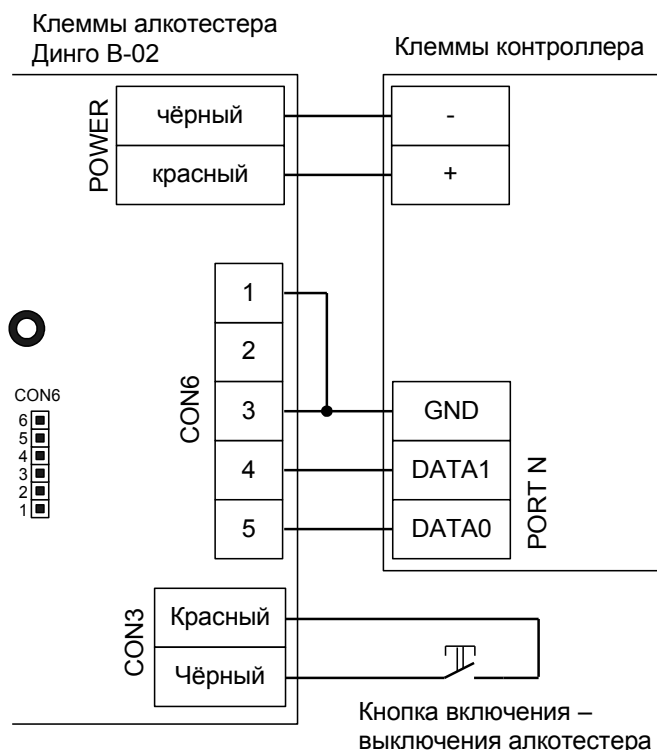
Клеммы алкотестера Динго В-02

Клеммы контроллера

POWER

чёрный

красный

-

+

1

2

CON6

3

4

5

GND

DATA1

DATA0

PORT N

CON6
6
5
4
3
2
1

CON3

Красный

Чёрный

Кнопка включения – выключения алкотестера